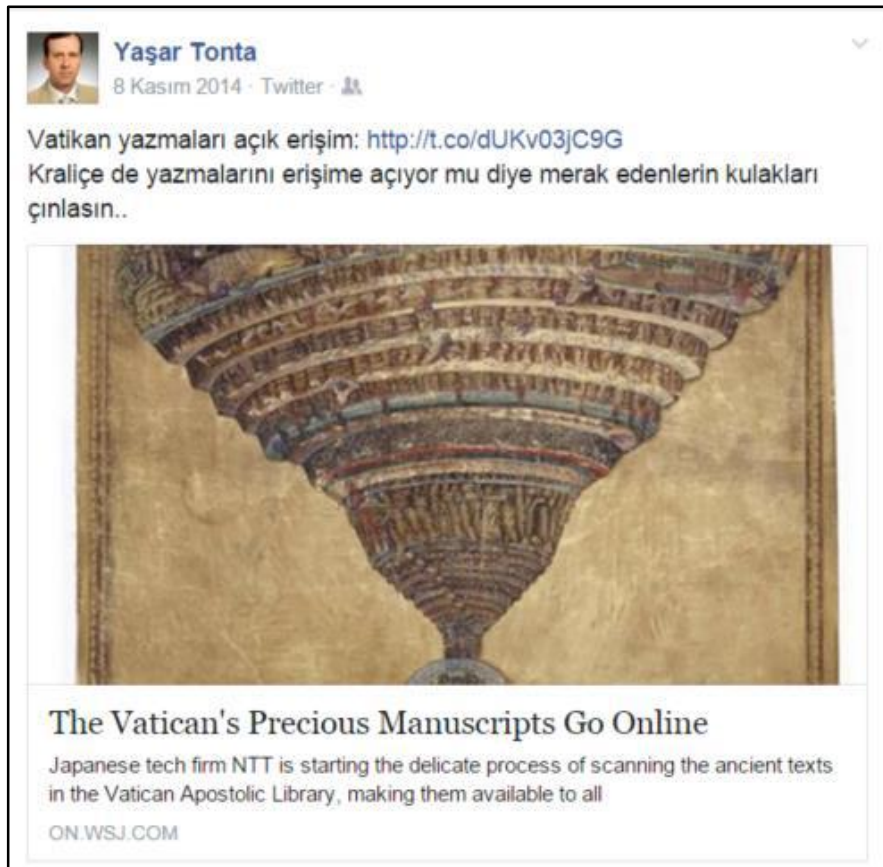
Yaşar Tonta
8 Kasım 2014 · Twitter ·

Vatikan yazmaları açık erişim: http://t.co/dUKv03jC9G
Kraliçe de yazmalarını erişime açıyor mu diye merak edenlerin kulakları çınlasın..

The Vatican's Precious Manuscripts Go Online
Japanese tech firm NTT is starting the delicate process of scanning the ancient texts in the Vatican Apostolic Library, making them available to all
ON.WSJ.COM